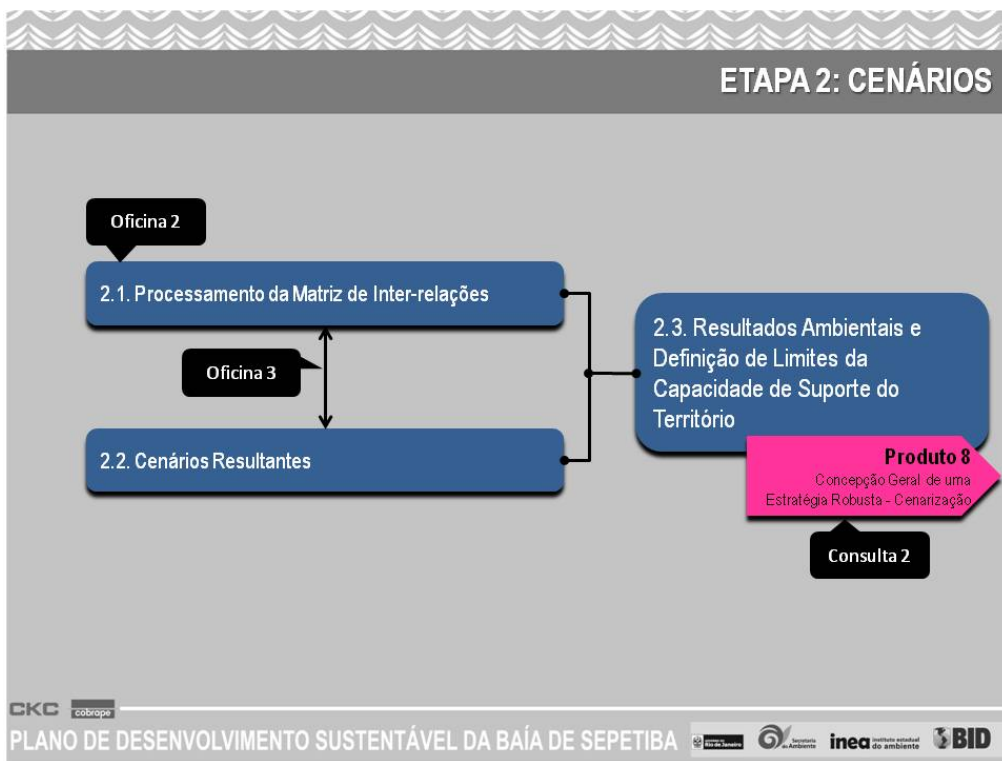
ETAPA 2: CENÁRIOS

Oficina 2

2.1. Processamento da Matriz de Inter-relações

Oficina 3

2.2. Cenários Resultantes

2.3. Resultados Ambientais e Definição de Limites da Capacidade de Suporte do Território

Produto 8
Concepção Geral de uma Estratégia Robusta - Cenarização

Consulta 2

CKC cobrape

PLANO DE DESENVOLVIMENTO SUSTENTÁVEL DA BAÍA DE SEPETIBA

Rio de Janeiro Secretaria do Ambiente inea instituto estadual do ambiente BID